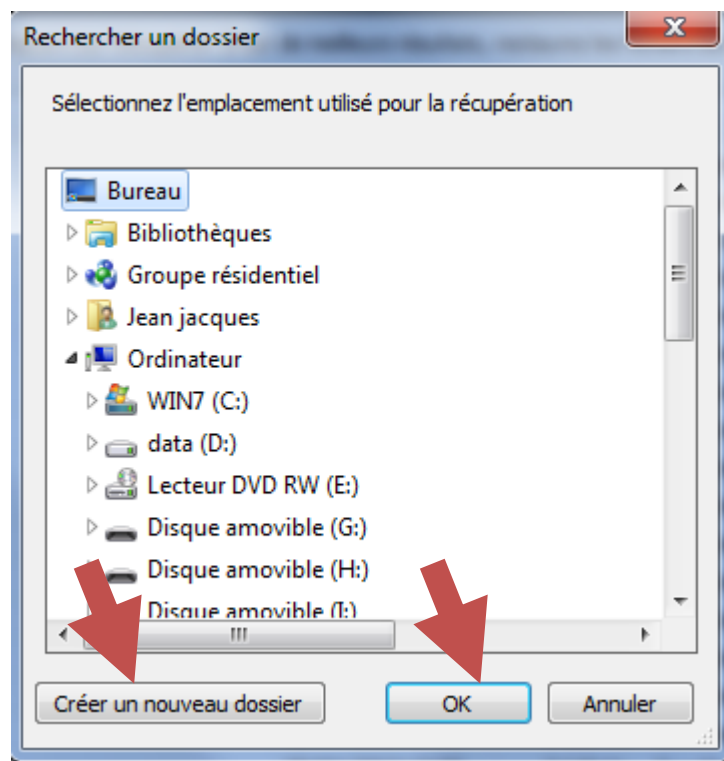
Rechercher un dossier

Sélectionnez l'emplacement utilisé pour la récupération

Bureau
Bibliothèques
Groupe résidentiel
Jean jacques
Ordinateur
WIN7 (C:)
data (D:)
Lecteur DVD RW (E:)
Disque amovible (G:)
Disque amovible (H:)
Disque amovible (I:)

Créer un nouveau dossier
OK
Annuler